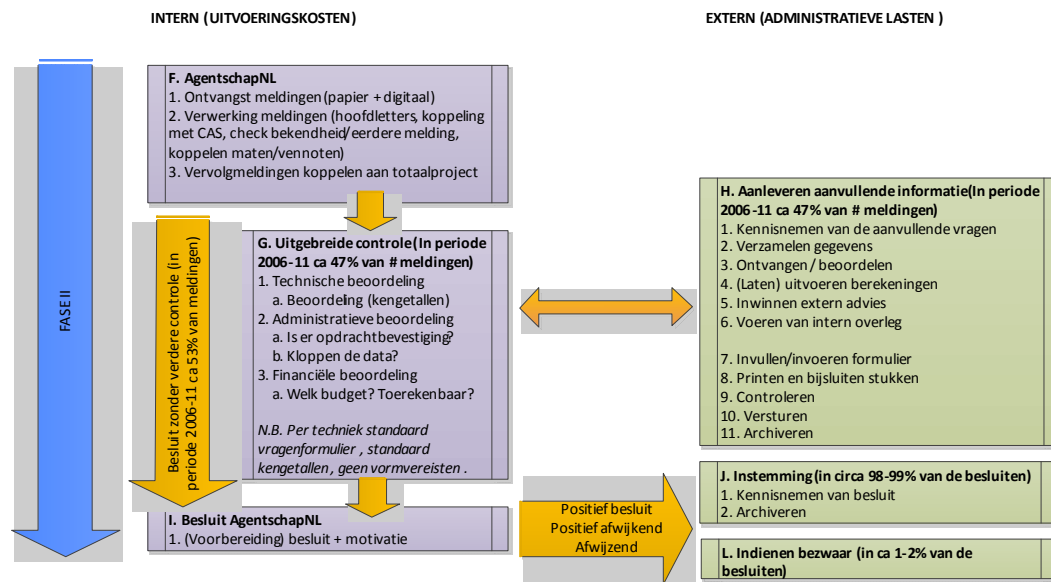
INTERN (UITVOERINGSKOSTEN)

EXTERN (ADMINISTRATIEVE LASTEN )

FASE II

F. AgentschapNL
1. Ontvangst meldingen (papier + digitaal)
2. Verwerking meldingen (hoofdletters, koppeling met CAS, check bekendheid/eerdere melding, koppelen maten/vennoten)
3. Vervolgmeldingen koppelen aan totaalproject

Besluit zonder verdere controle (in periode 2006-11 ca 53% van meldingen)

G. Uitgebreide controle (In periode 2006-11 ca 47% van # meldingen)
1. Technische beoordeling
a. Beoordeling (kengetallen)
2. Administratieve beoordeling
a. Is er opdrachtbevestiging?
b. Kloppen de data?
3. Financiële beoordeling
a. Welk budget? Toerekenbaar?

N.B. Per techniek standaard vragenformulier , standaard kengetallen , geen vormvereisten .

H. Aanleveren aanvullende informatie (In periode 2006-11 ca 47% van # meldingen)
1. Kennisnemen van de aanvullende vragen
2. Verzamelen gegevens
3. Ontvangen / beoordelen
4. (Laten) uitvoeren berekeningen
5. Inwinnen extern advies
6. Voeren van intern overleg

7. Invullen/invoeren formulier
8. Printen en bijsluiten stukken
9. Controleren
10. Versturen
11. Archiveren

I. Besluit AgentschapNL
1. (Voorbereiding) besluit + motivatie

Positief besluit
Positief afwijkend
Afwijzend

J. Instemming (in circa 98-99% van de besluiten)
1. Kennisnemen van besluit
2. Archiveren

L. Indienen bezwaar (in ca 1-2% van de besluiten)